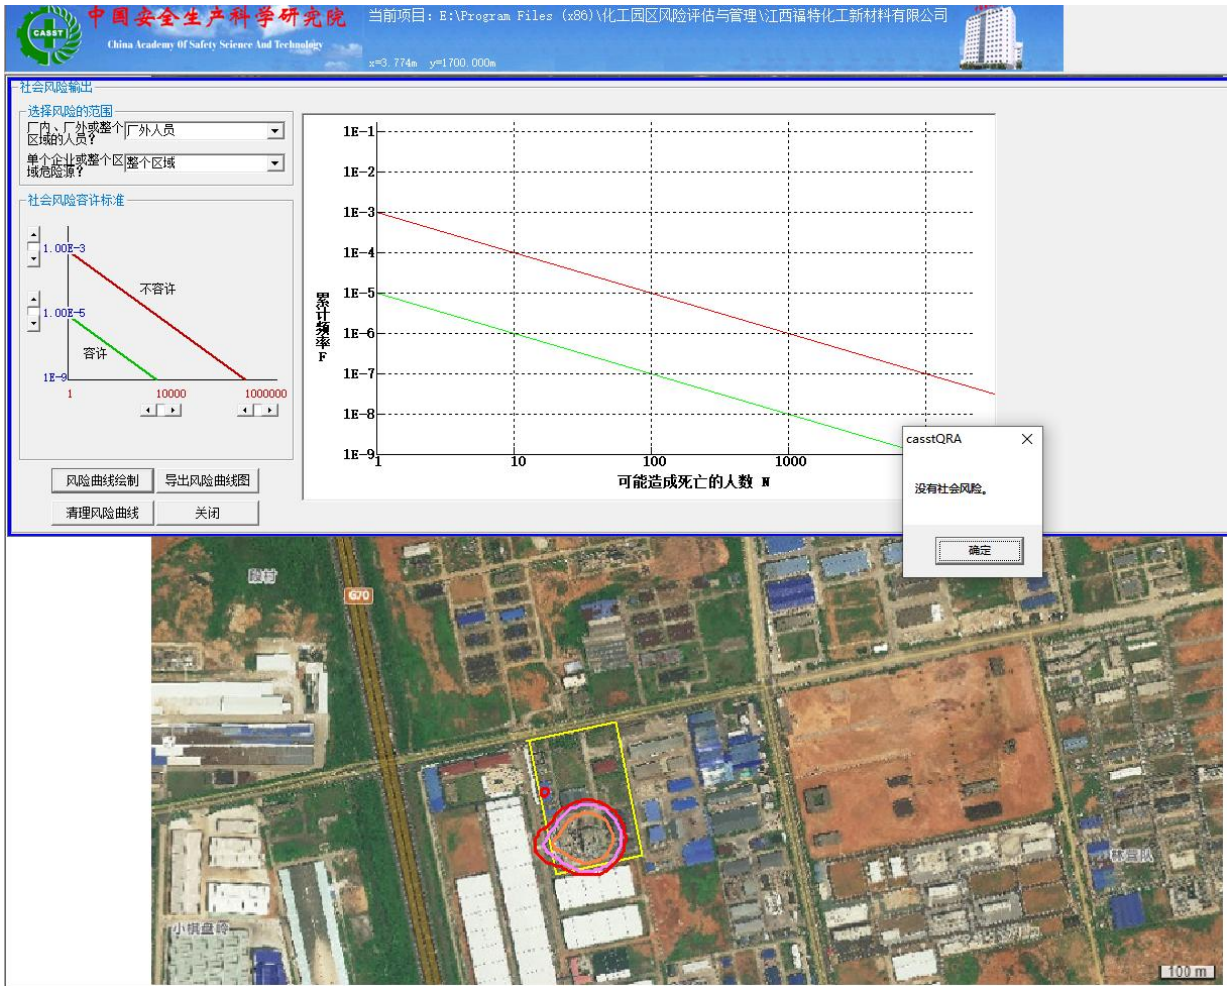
CASST 中国安全生产科学研究院
China Academy Of Safety Science And Technology

当前项目：E:\Program Files (x86)\化工园区风险评估与管理\江西福特化工新材料有限公司
x=3.774m y=1700.000m

社会风险输出

选择风险的范围
厂内、厂外或整个区域的人员? 厂外人员
单个企业或整个区域危险源? 整个区域

社会风险容许标准
1.00E-3
不容许
1.00E-5
容许
1E-9
1 10000 1000000

风险曲线绘制 导出风险曲线图
清理风险曲线 关闭

1E-1
1E-2
1E-3
1E-4
1E-5
1E-6
1E-7
1E-8
1E-9
累计频率 F
1 10 100 1000
可能造成死亡的人数 N

casstQRA
没有社会风险。
确定

G70
殷村
小枫盘岭
林宜林
100 m